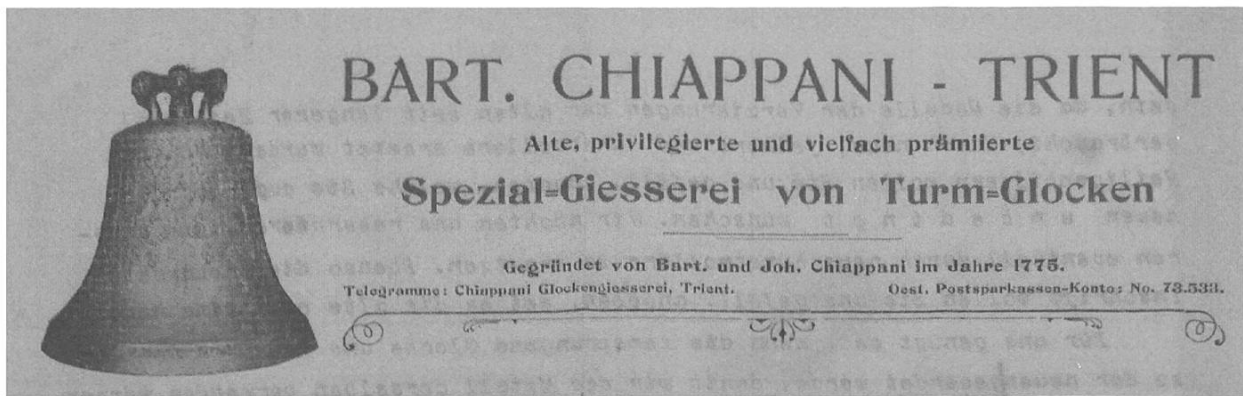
BART. CHIAPPANI - TRIENT

Alte, privilegierte und vielfach prämiierte

Spezial=Giesserei von Turm=Glocken

Gegründet von Bart. und Joh. Chiappani im Jahre 1775.

Telegramme: Chiappani Glockengiesserei, Trient.

Oest. Postsparkassen-Konto: No. 73.533.